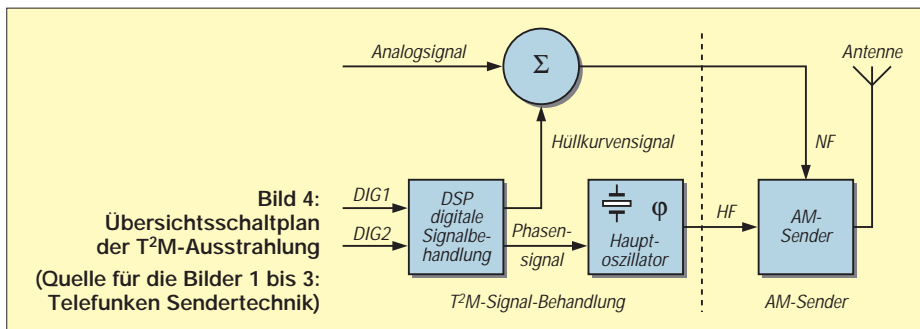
Bild 4: Übersichtsschaltplan der T²M-Ausstrahlung

(Quelle für die Bilder 1 bis 3: Telefunken Sendertechnik)

Analogsignal

$\Sigma$

Antenne

Hüllkurvensignal

NF

DIG1

DIG2

DSP digitale Signalbehandlung

Phasensignal

$\varphi$

Hauptoszillator

HF

AM-Sender

T²M-Signal-Behandlung

AM-Sender